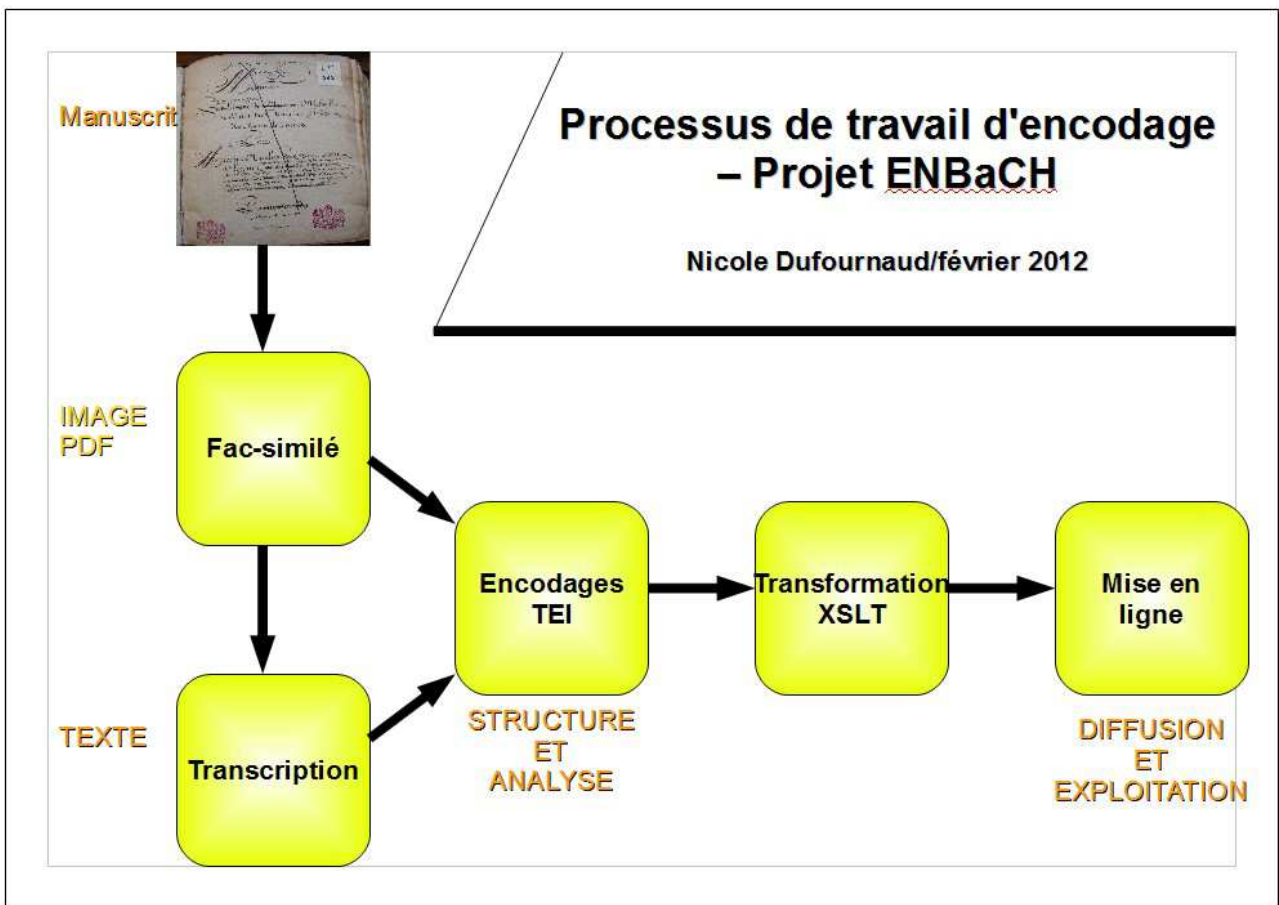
Manuscrit

Processus de travail d'encodage – Projet ENBaCH

Nicole Dufournaud/février 2012

IMAGE PDF

Fac-similé

Encodages TEI

Transformation XSLT

Mise en ligne

TEXTE

Transcription

STRUCTURE ET ANALYSE

DIFFUSION ET EXPLOITATION